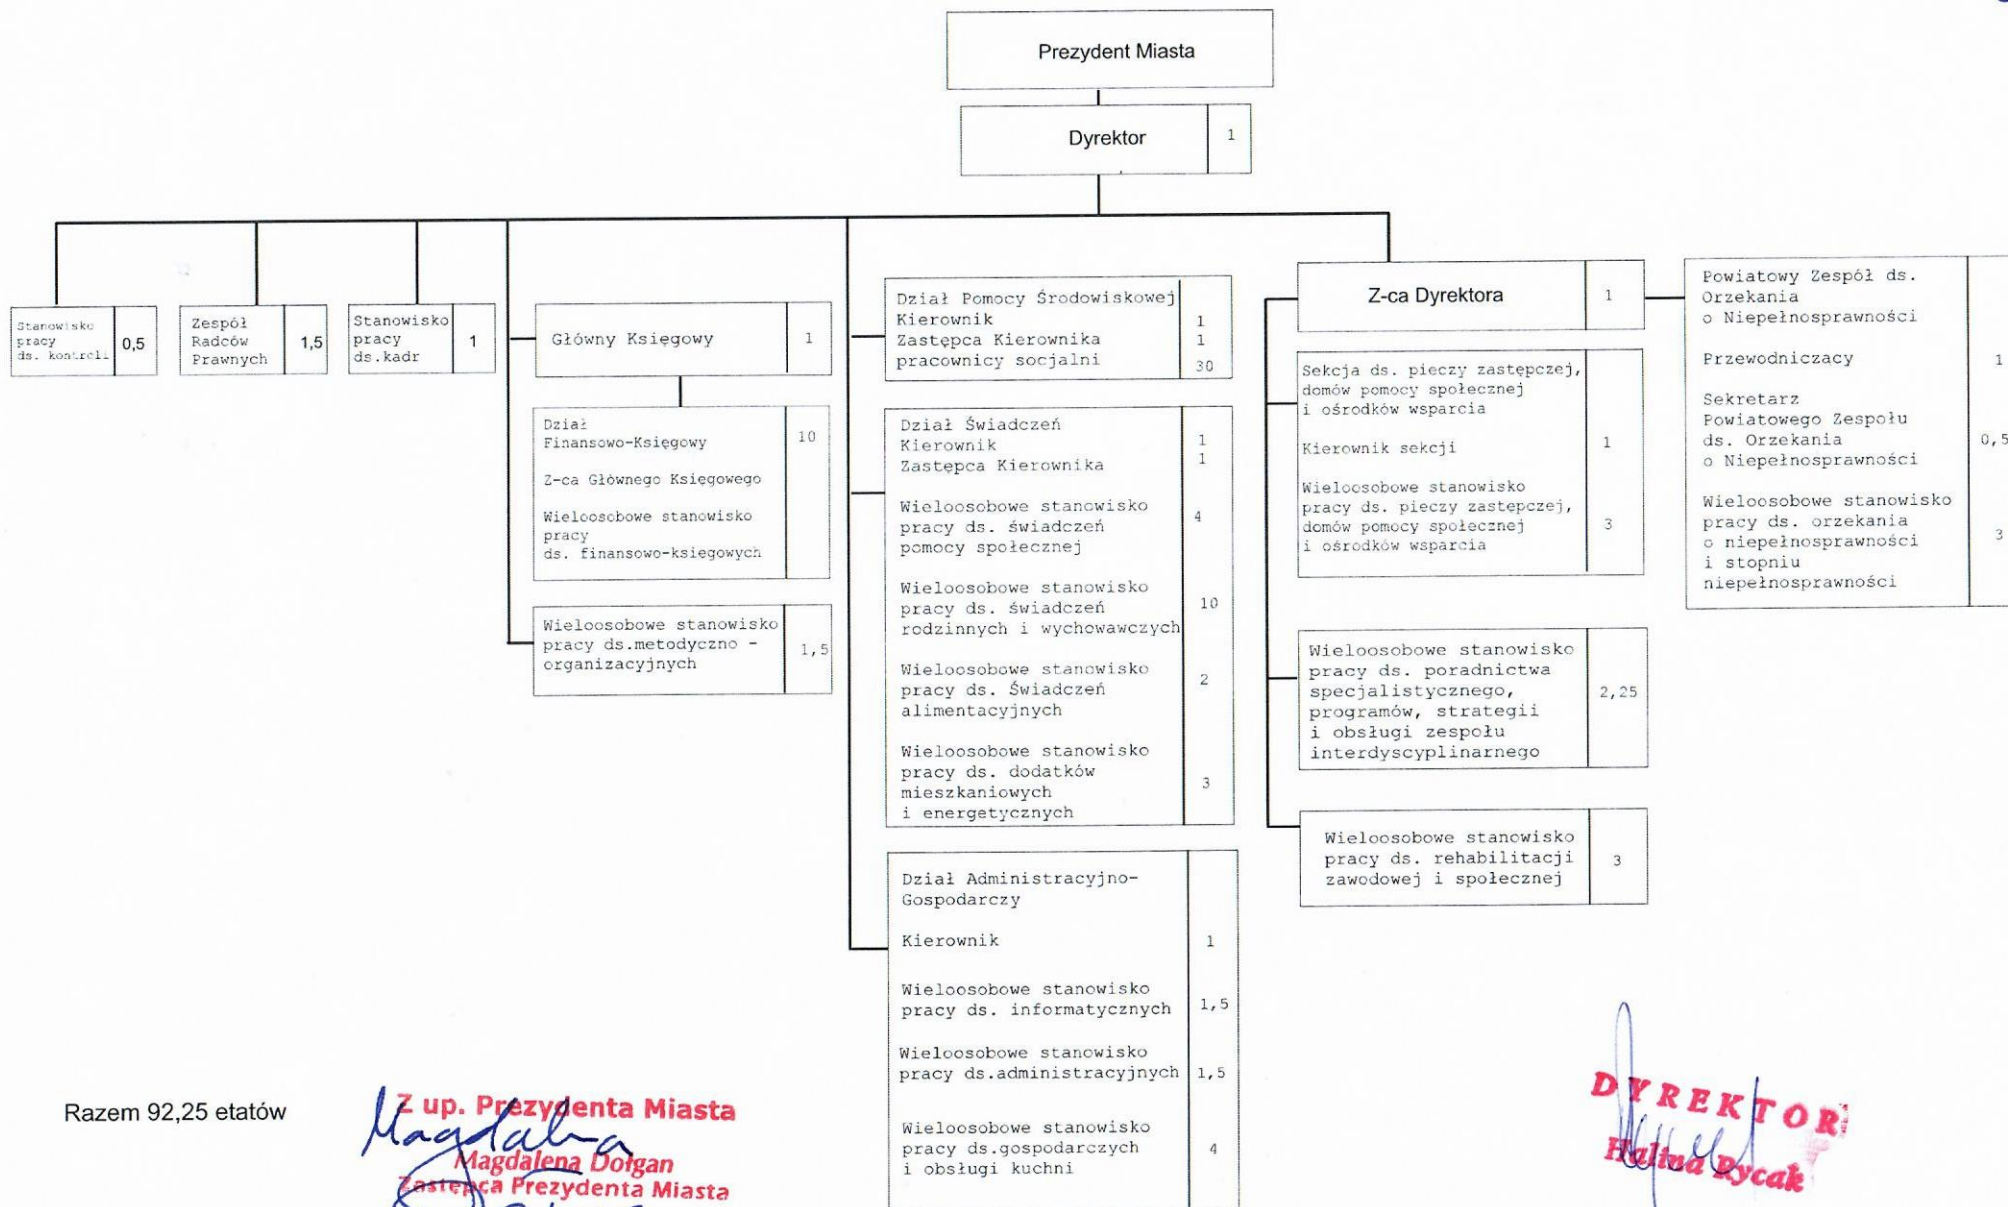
Prezydent Miasta

Dyrektor 1

Stanowisko pracy ds. kontroli 0,5

Zespół Radców Prawnych 1,5

Stanowisko pracy ds.kadr 1

Główny Księgowy 1

Dział Finansowo-Księgowy 10
Z-ca Głównego Księgowego
Wieloosobowe stanowisko pracy ds. finansowo-księgowych

Wieloosobowe stanowisko pracy ds.metodyczno - organizacyjnych 1,5

Dział Pomocy Środowiskowej
Kierownik 1
Zastępca Kierownika 1
pracownicy socjalni 30

Dział Świadczeń
Kierownik 1
Zastępca Kierownika 1
Wieloosobowe stanowisko pracy ds. świadczeń pomocy społecznej 4
Wieloosobowe stanowisko pracy ds. świadczeń rodzinnych i wychowawczych 10
Wieloosobowe stanowisko pracy ds. Świadczeń alimentacyjnych 2
Wieloosobowe stanowisko pracy ds. dodatków mieszkaniowych i energetycznych 3

Dział Administracyjno-Gospodarczy
Kierownik 1
Wieloosobowe stanowisko pracy ds. informatycznych 1,5
Wieloosobowe stanowisko pracy ds.administracyjnych 1,5
Wieloosobowe stanowisko pracy ds.gospodarczych i obsługi kuchni 4

Z-ca Dyrektora 1

Sekcja ds. pieczy zastępczej, domów pomocy społecznej i ośrodków wsparcia
Kierownik sekcji 1
Wieloosobowe stanowisko pracy ds. pieczy zastępczej, domów pomocy społecznej i ośrodków wsparcia 3

Wieloosobowe stanowisko pracy ds. poradnictwa specjalistycznego, programów, strategii i obsługi zespołu interdyscyplinarnego 2,25

Wieloosobowe stanowisko pracy ds. rehabilitacji zawodowej i społecznej 3

Powiatowy Zespół ds. Orzekania o Niepełnosprawności
Przewodniczacy 1
Sekretarz Powiatowego Zespołu ds. Orzekania o Niepełnosprawności 0,5
Wieloosobowe stanowisko pracy ds. orzekania o niepełnosprawności i stopniu niepełnosprawności 3

Razem 92,25 etatów

Z up. Prezydenta Miasta
Magdalena Dołgan
Zastępca Prezydenta Miasta

DYREKTOR
Halina Rycak